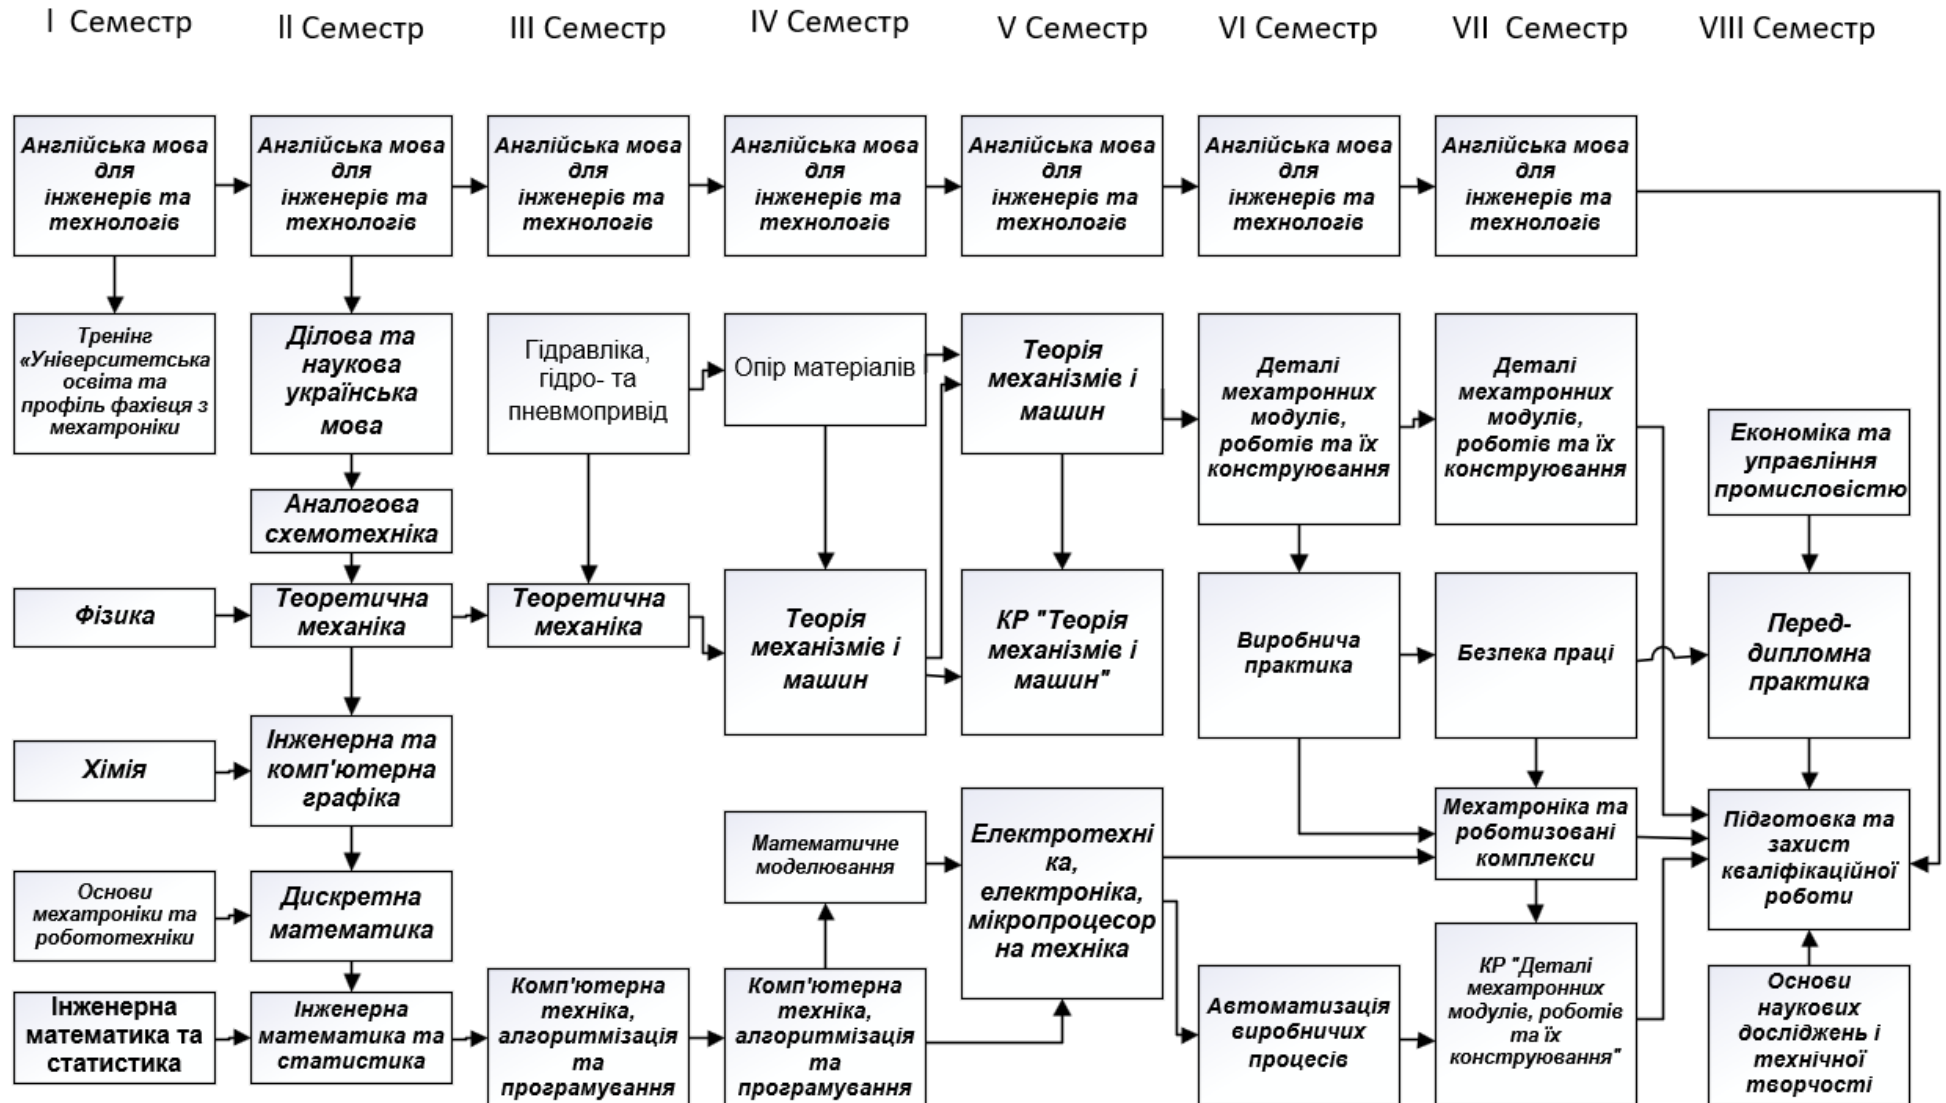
I Семестр
II Семестр
III Семестр
IV Семестр
V Семестр
VI Семестр
VII Семестр
VIII Семестр

Англійська мова для інженерів та технологів
Англійська мова для інженерів та технологів
Англійська мова для інженерів та технологів
Англійська мова для інженерів та технологів
Англійська мова для інженерів та технологів
Англійська мова для інженерів та технологів
Англійська мова для інженерів та технологів

Тренінг «Університетська освіта та профіль фахівця з мехатроніки
Ділова та наукова українська мова
Гідравліка, гідро- та пневмопривід
Опір матеріалів
Теорія механізмів і машин
Деталі мехатронних модулів, роботів та їх конструювання
Деталі мехатронних модулів, роботів та їх конструювання
Економіка та управління промисловістю

Аналогова схемотехніка

Фізика
Теоретична механіка
Теоретична механіка
Теорія механізмів і машин
КР "Теорія механізмів і машин"
Виробнича практика
Безпека праці
Перед-дипломна практика

Хімія
Інженерна та комп'ютерна графіка

Математичне моделювання
Електротехніка, електроніка, мікропроцесорна техніка
Мехатроніка та роботизовані комплекси
Підготовка та захист кваліфікаційної роботи

Основи мехатроніки та робототехніки
Дискретна математика
КР "Деталі мехатронних модулів, роботів та їх конструювання"

Інженерна математика та статистика
Інженерна математика та статистика
Комп'ютерна техніка, алгоритмізація та програмування
Комп'ютерна техніка, алгоритмізація та програмування
Автоматизація виробничих процесів
Основи наукових досліджень і технічної творчості